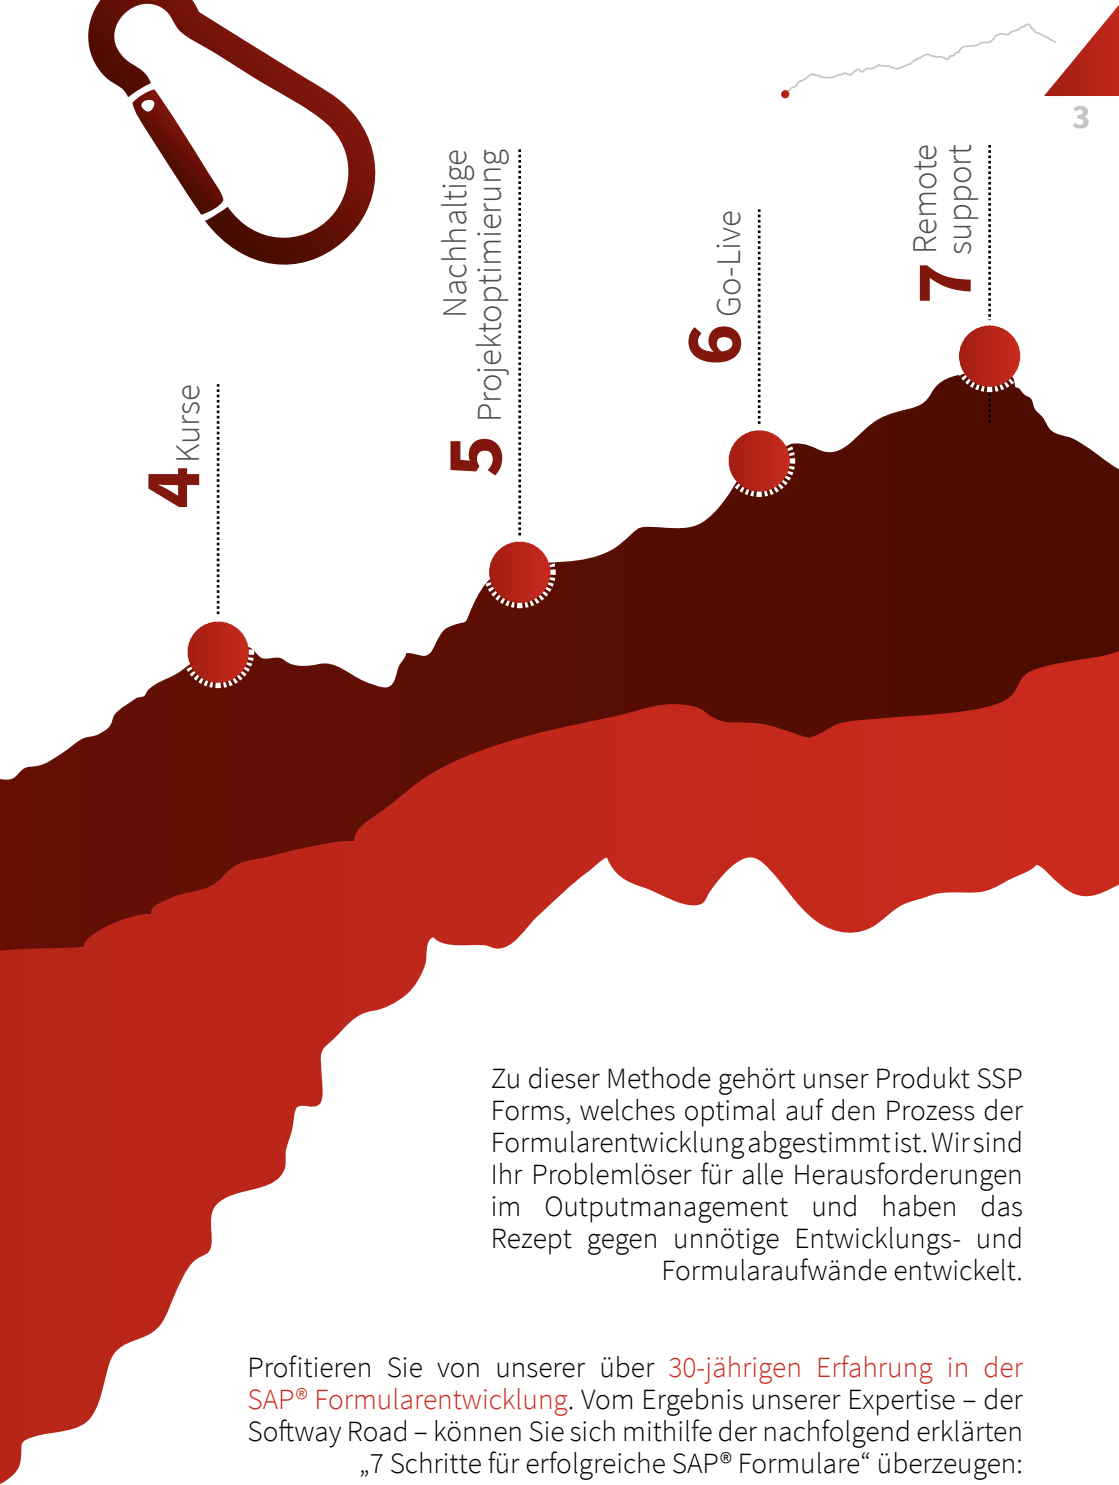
3

4 Kurse

5 Nachhaltige Projektoptimierung

6 Go-Live

7 Remote support

Zu dieser Methode gehört unser Produkt SSP Forms, welches optimal auf den Prozess der Formularentwicklung abgestimmt ist. Wir sind Ihr Problemlöser für alle Herausforderungen im Outputmanagement und haben das Rezept gegen unnötige Entwicklungs- und Formularaufwände entwickelt.

Profitieren Sie von unserer über 30-jährigen Erfahrung in der SAP® Formularentwicklung. Vom Ergebnis unserer Expertise – der Softway Road – können Sie sich mithilfe der nachfolgend erklärten „7 Schritte für erfolgreiche SAP® Formulare“ überzeugen: